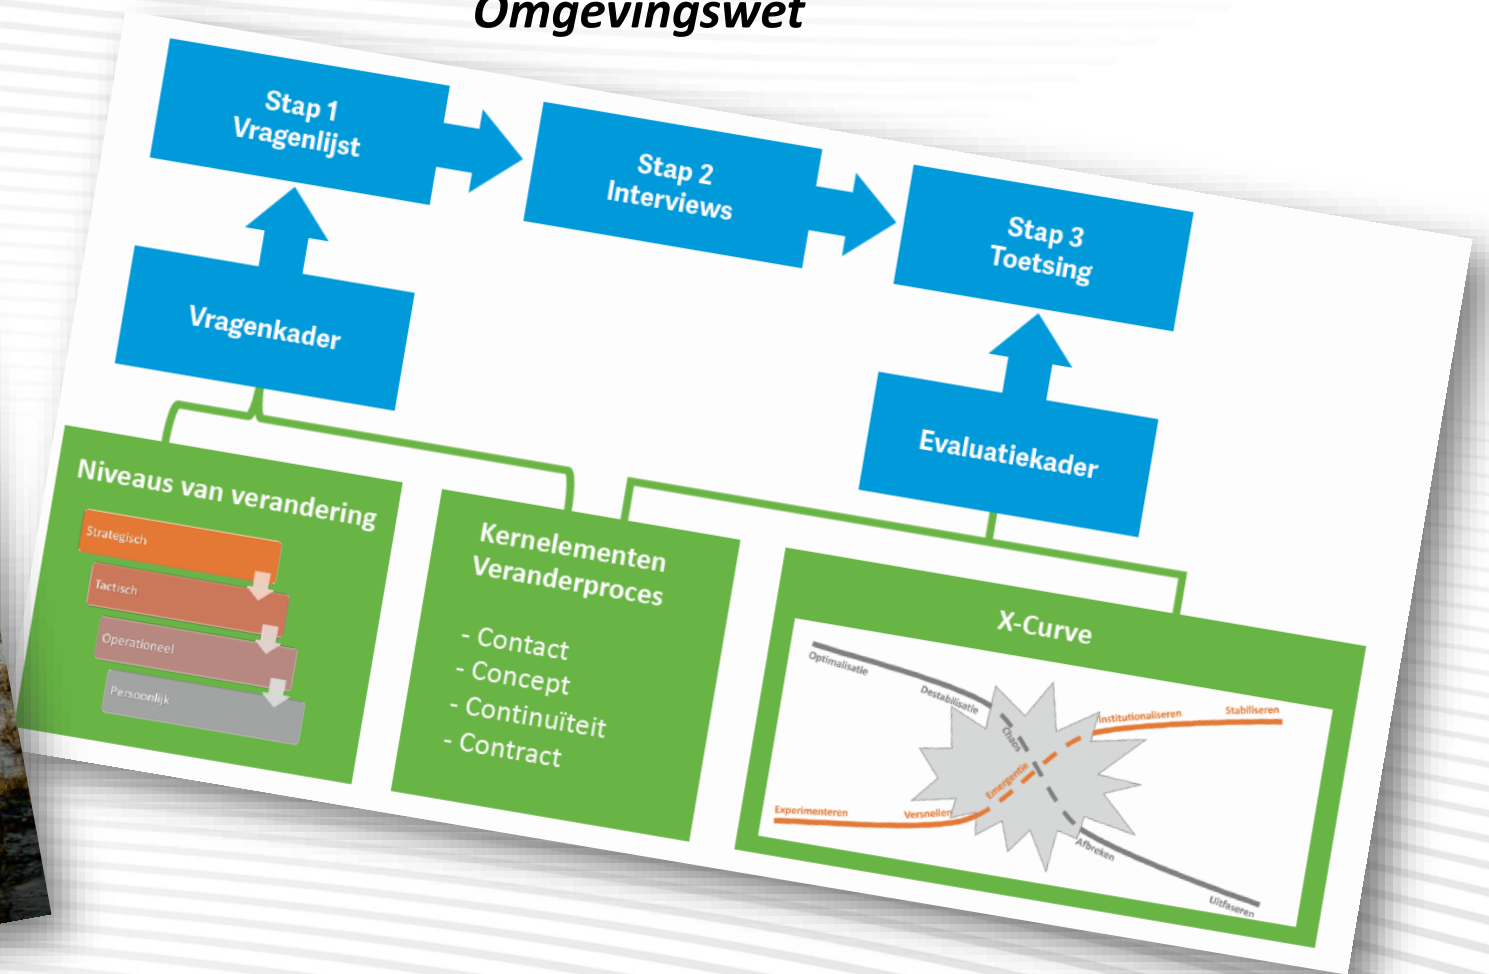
Omgevingswet

Stap 1
Vragenlijst

Stap 2
Interviews

Stap 3
Toetsing

Vragenkader

Evaluatiekader

Niveaus van verandering

Strategisch

Tactisch

Operationeel

Persoonlijk

Kernelementen
Veranderproces

- Contact
- Concept
- Continuïteit
- Contract

X-Curve

Optimalisatie

Destabilisatie

Chaos

Institutionaliseren

Stabiliseren

Emergentie

Experimenteren

Versnellen

Afbreken

Uitfaseren